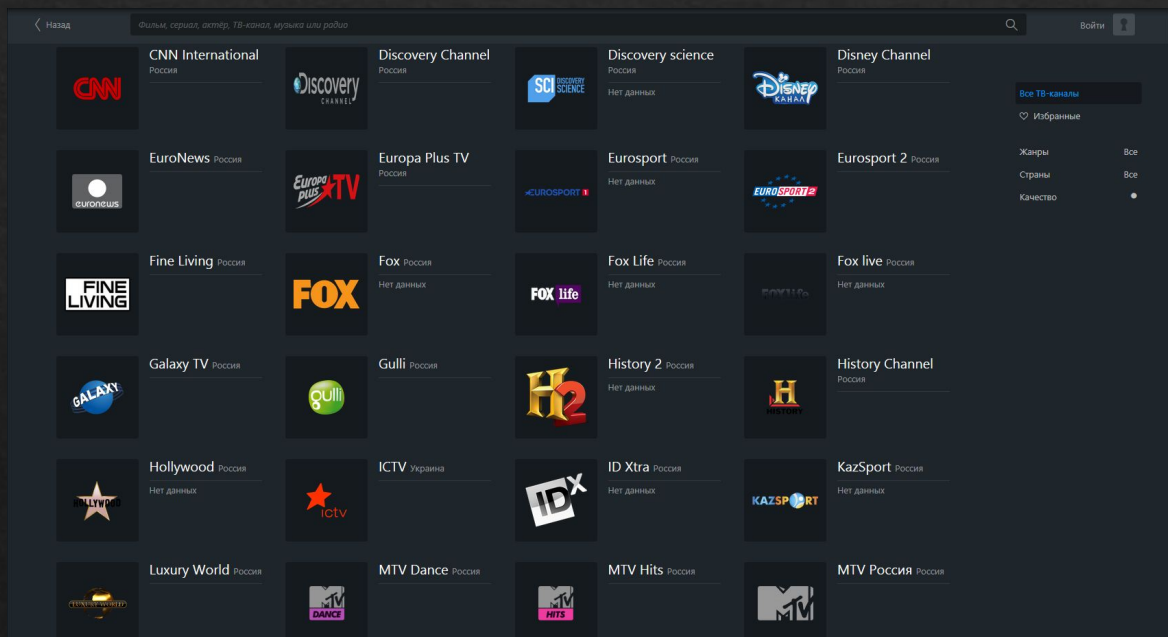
Назад

Фильм, сериал, актёр, ТВ-канал, музыка или радио

Войти

CNN
CNN International
Россия

Discovery CHANNEL
Discovery Channel
Россия

SCI DISCOVERY SCIENCE
Discovery science
Россия
Нет данных

Disney КАНАЛ
Disney Channel
Россия

euronews
EuroNews Россия

Europa plus TV
Europa Plus TV
Россия

EUROSPORT 1
Eurosport Россия
Нет данных

EUROSPORT 2
Eurosport 2 Россия

FINE LIVING
Fine Living Россия

FOX
Fox Россия
Нет данных

FOX life
Fox Life Россия
Нет данных

FOX life
Fox live Россия
Нет данных

GALAXY
Galaxy TV Россия

gulli
Gulli Россия

H2
History 2 Россия
Нет данных

H HISTORY
History Channel
Россия

HOLLYWOOD
Hollywood Россия
Нет данных

ictv
ICTV Украина

ID X
ID Xtra Россия
Нет данных

KAZSPORT
KazSport Россия
Нет данных

LUXURY WORLD
Luxury World Россия

MTV DANCE
MTV Dance Россия

MTV HITS
MTV Hits Россия

MTV
MTV Россия Россия

Все ТВ-каналы
Избранные

Жанры Все
Страны Все
Качество